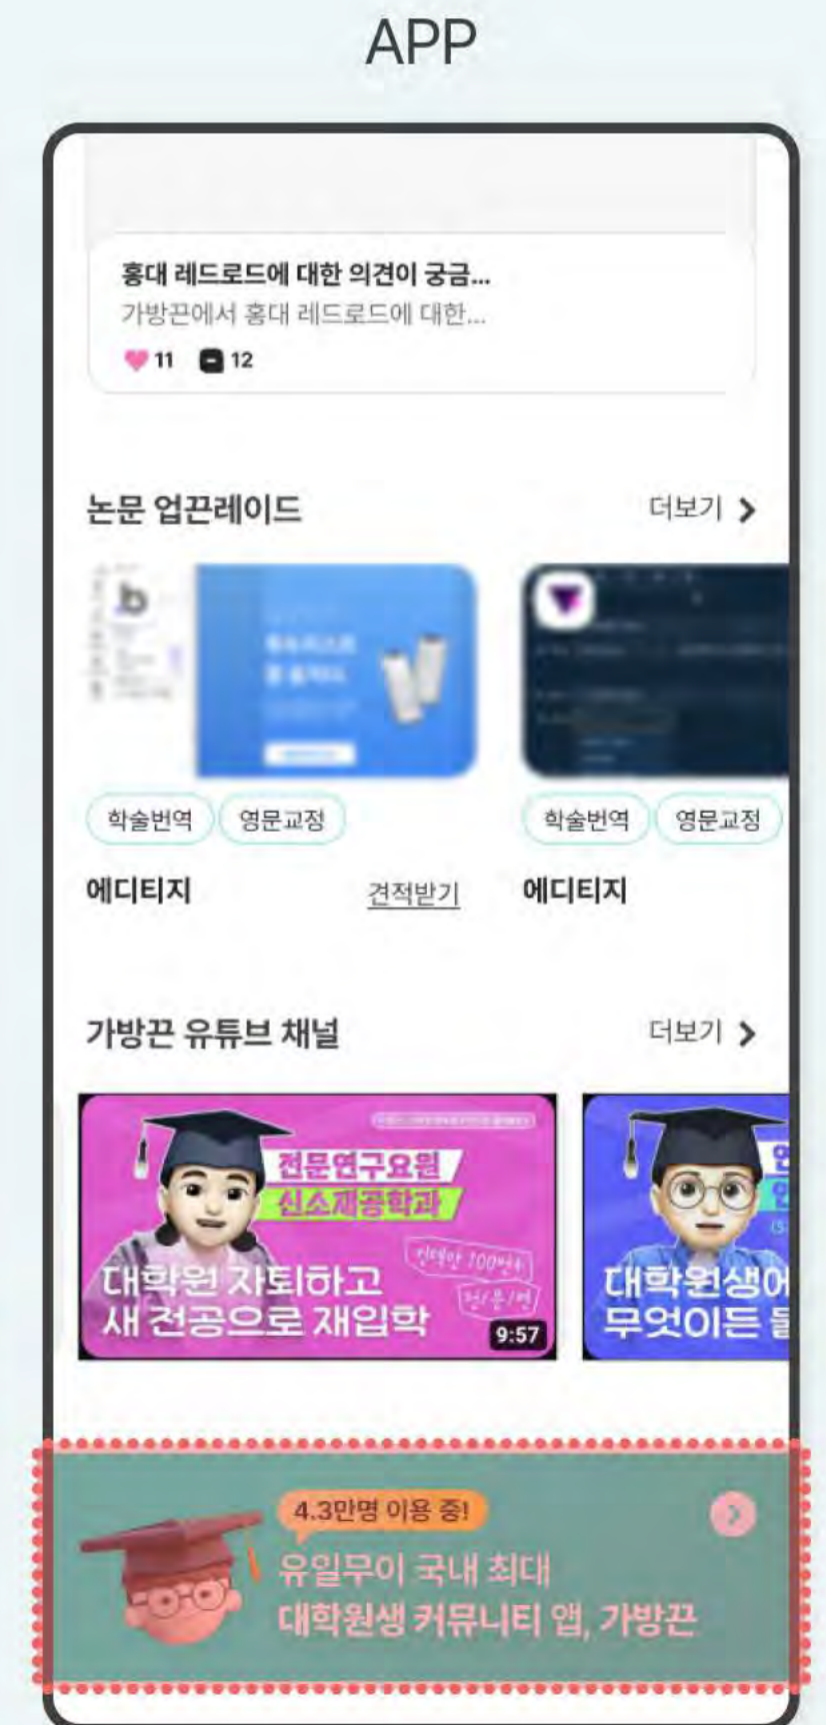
APP

홍대 레드로드에 대한 의견이 궁금...
가방끈에서 홍대 레드로드에 대한...
11 12

논문 업끈레이드
더보기 >

학술번역 영문교정
에디티지
견적받기

학술번역 영문교정
에디티지

가방끈 유튜브 채널
더보기 >

전문연구요원
신소재공학과
대학원 자퇴하고
새 전공으로 재입학
9:57

대학원생이
무엇이든 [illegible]

4.3만명 이용 중!
유일무이 국내 최대
대학원생 커뮤니티 앱, 가방끈